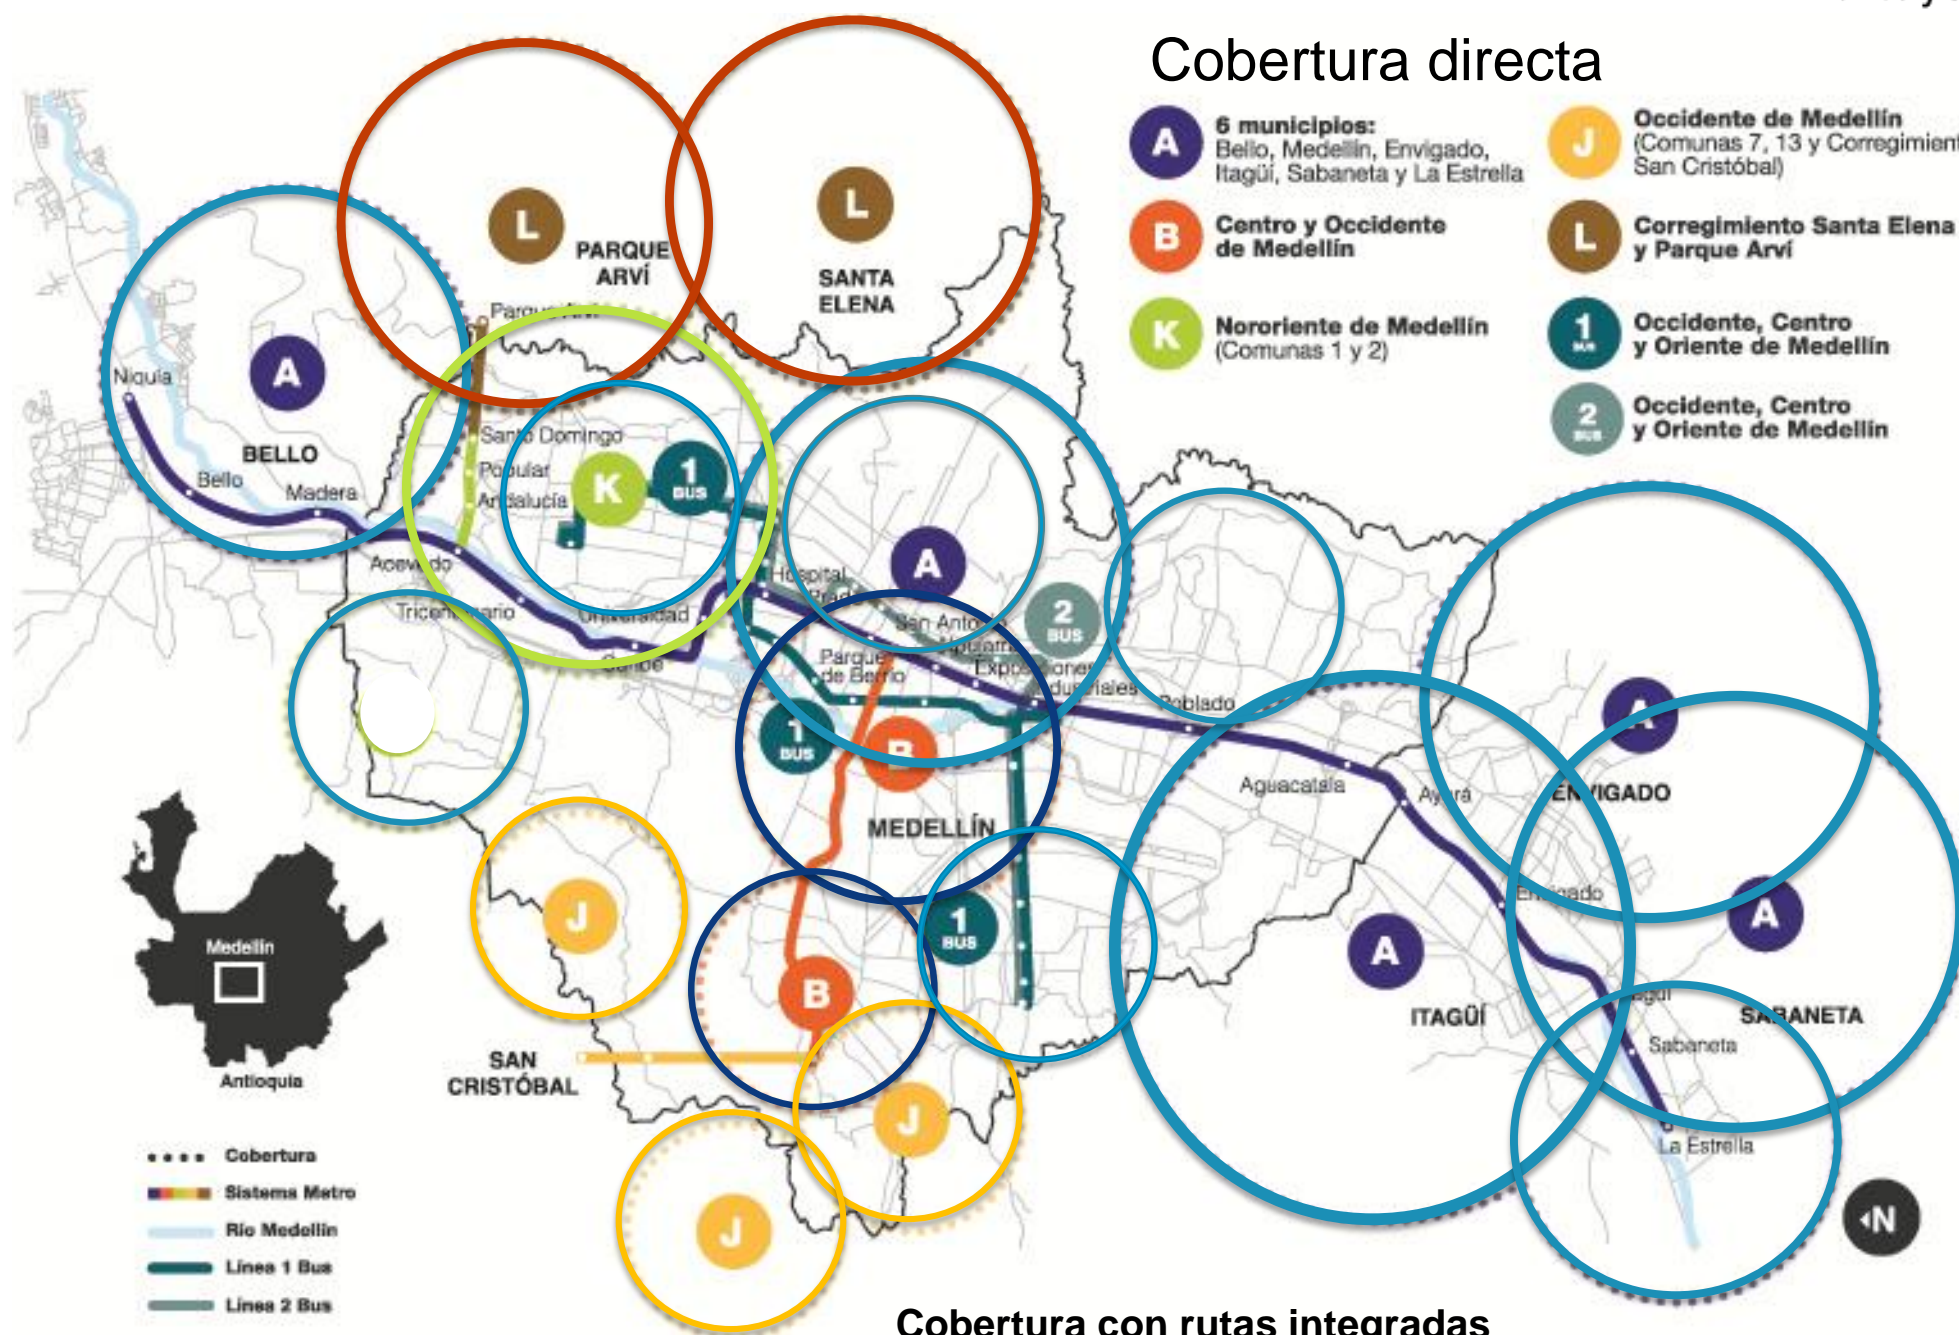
Cobertura directa

A 6 municipios: Bello, Medellín, Envigado, Itagüí, Sabaneta y La Estrella

B Centro y Occidente de Medellín

K Nororiente de Medellín (Comunas 1 y 2)

J Occidente de Medellín (Comunas 7, 13 y Corregimien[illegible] San Cristóbal)

L Corregimiento Santa Elena y Parque Arví

1 BUS Occidente, Centro y Oriente de Medellín

2 BUS Occidente, Centro y Oriente de Medellín

L PARQUE ARVÍ

L SANTA ELENA

Parque Arví

Niquía

A BELLO

Bello

Madera

Santo Domingo

Popular

Andalucía

K

1 BUS

Acevedo

Tricentenario

Universidad

Caribe

Hospital

Prado

A

San Antonio

Alpujarra

Exposiciones

Industriales

2 BUS

Parque de Berrío

Poblado

1 BUS

B

MEDELLÍN

Aguacatala

Ayurá

A ENVIGADO

Envigado

A

A ITAGÜÍ

Itagüí

Sabaneta

A SABANETA

La Estrella

1 BUS

J

B

SAN CRISTÓBAL

J

J

Medellín

Antioquia

Cobertura

Sistema Metro

Río Medellín

Línea 1 Bus

Línea 2 Bus

N

Cobertura con rutas integradas